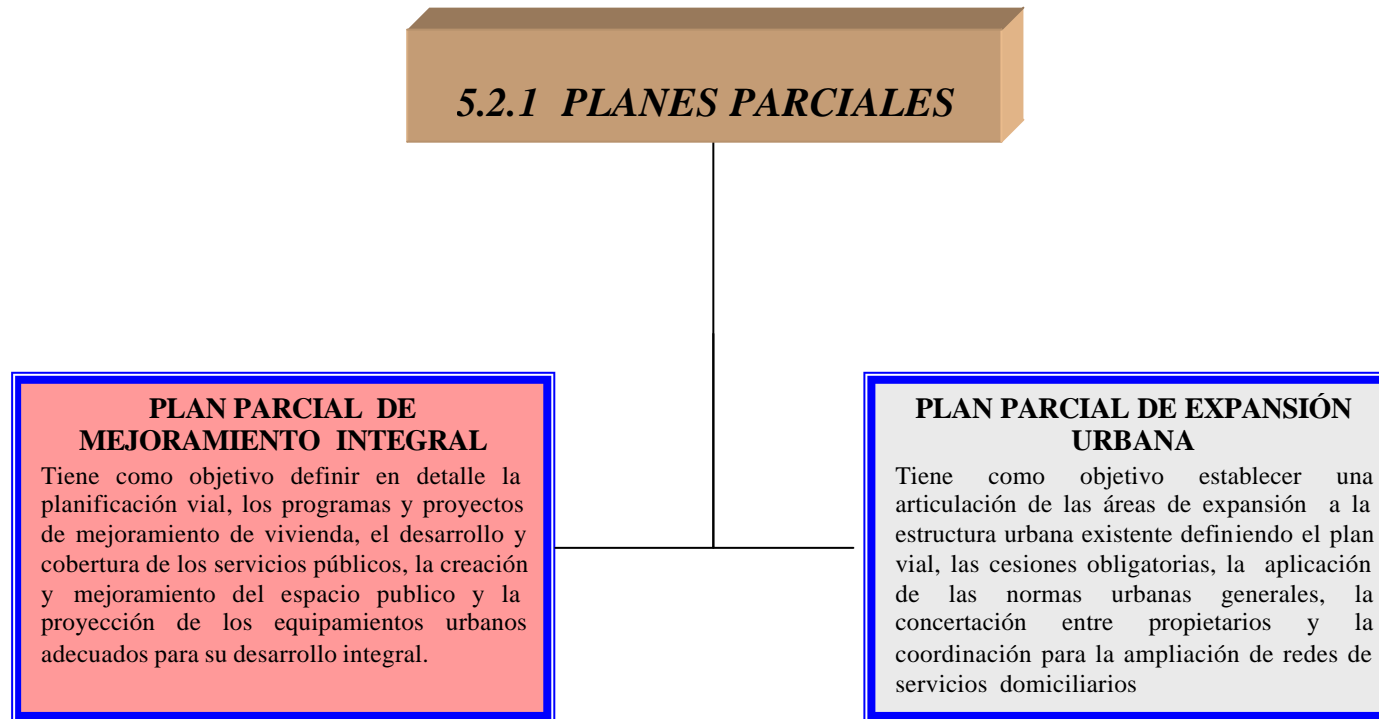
5.2.1 PLANES PARCIALES

PLAN PARCIAL DE MEJORAMIENTO INTEGRAL

Tiene como objetivo definir en detalle la planificación vial, los programas y proyectos de mejoramiento de vivienda, el desarrollo y cobertura de los servicios públicos, la creación y mejoramiento del espacio publico y la proyección de los equipamientos urbanos adecuados para su desarrollo integral.

PLAN PARCIAL DE EXPANSIÓN URBANA

Tiene como objetivo establecer una articulación de las áreas de expansión a la estructura urbana existente definiendo el plan vial, las cesiones obligatorias, la aplicación de las normas urbanas generales, la concertación entre propietarios y la coordinación para la ampliación de redes de servicios domiciliarios